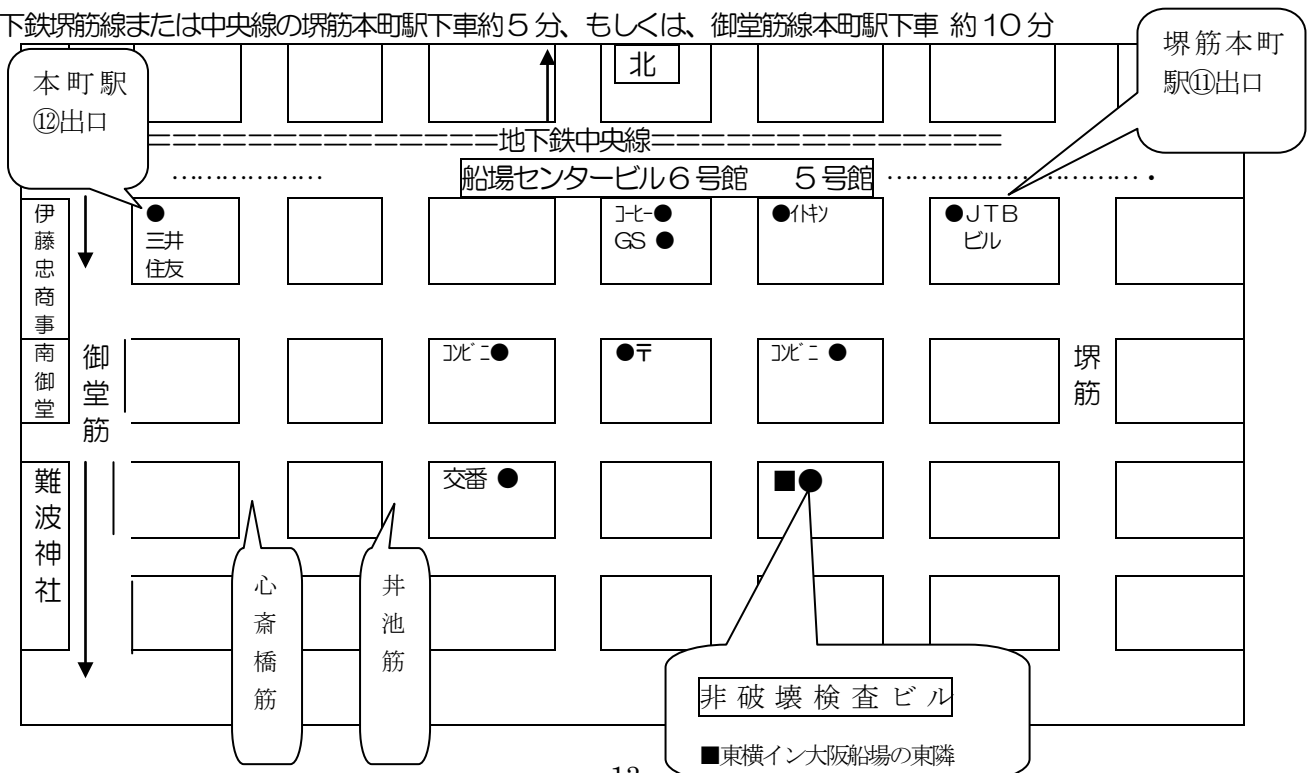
下鉄堺筋線または中央線の堺筋本町駅下車約５分、もしくは、御堂筋線本町駅下車 約１０分

北

本町駅
⑫出口

堺筋本町
駅⑪出口

==============地下鉄中央線===============

船場センタービル６号館　５号館

伊藤忠商事

●
三井
住友

ｺｰﾋｰ●
GS ●

●ｲﾄｷﾝ

●ＪＴＢ
ビル

南御堂

御堂筋

ｺﾝﾋﾞﾆ●

●〒

ｺﾝﾋﾞﾆ ●

堺筋

難波神社

交番 ●

■●

心斎橋筋

井池筋

非破壊検査ビル

■東横イン大阪船場の東隣

12